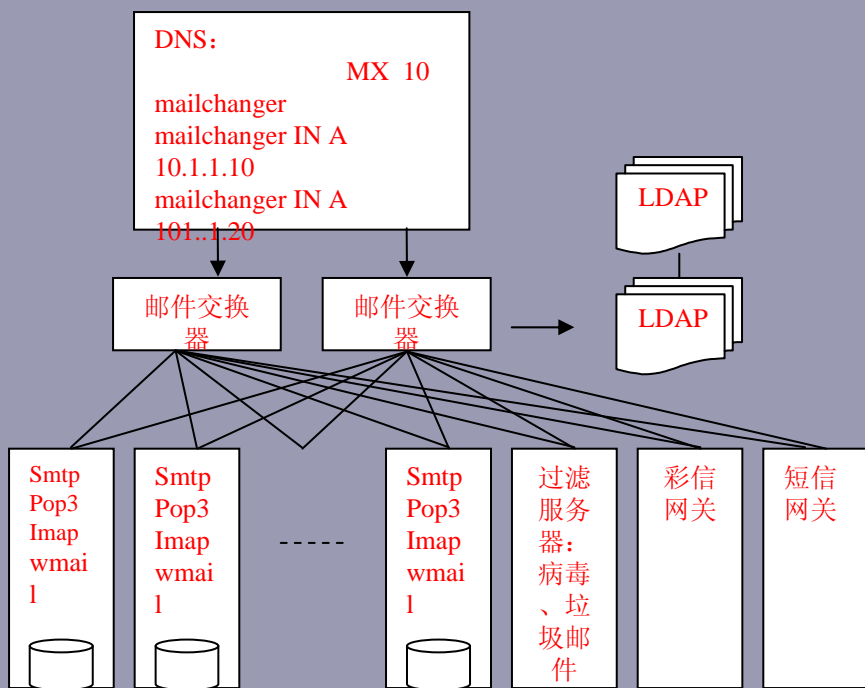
DNS：

MX 10 mailchanger

mailchanger IN A 10.1.1.10

mailchanger IN A 101..1.20

邮件交换器

邮件交换器

LDAP

LDAP

Smtp
Pop3
Imap
wmail

Smtp
Pop3
Imap
wmail

-----

Smtp
Pop3
Imap
wmail

过滤服务器：病毒、垃圾邮件

彩信网关

短信网关